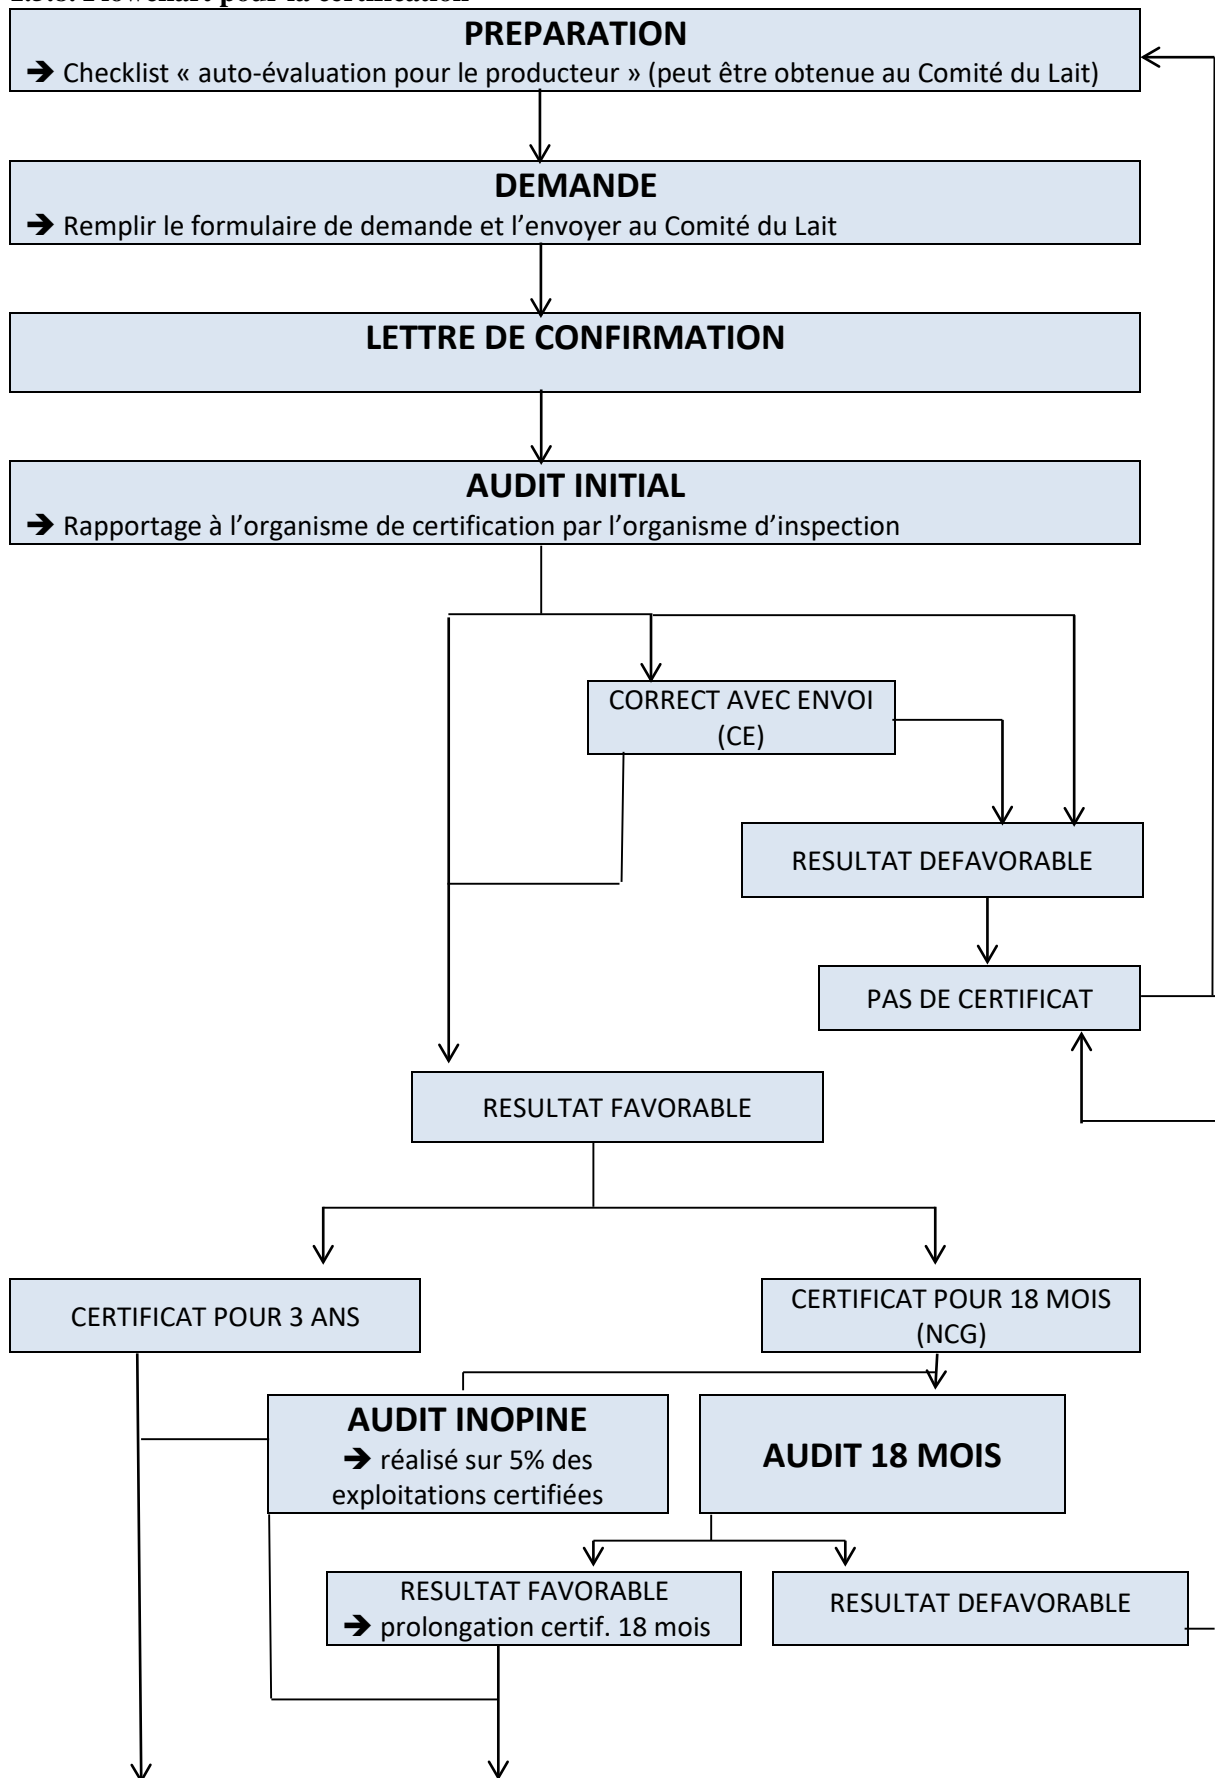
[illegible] Flowchart pour la certification

PREPARATION
→ Checklist « auto-évaluation pour le producteur » (peut être obtenue au Comité du Lait)

DEMANDE
→ Remplir le formulaire de demande et l'envoyer au Comité du Lait

LETTRE DE CONFIRMATION

AUDIT INITIAL
→ Rapportage à l'organisme de certification par l'organisme d'inspection

CORRECT AVEC ENVOI (CE)

RESULTAT DEFAVORABLE

PAS DE CERTIFICAT

RESULTAT FAVORABLE

CERTIFICAT POUR 3 ANS

CERTIFICAT POUR 18 MOIS (NCG)

AUDIT INOPINE
→ réalisé sur 5% des exploitations certifiées

AUDIT 18 MOIS

RESULTAT FAVORABLE
→ prolongation certif. 18 mois

RESULTAT DEFAVORABLE